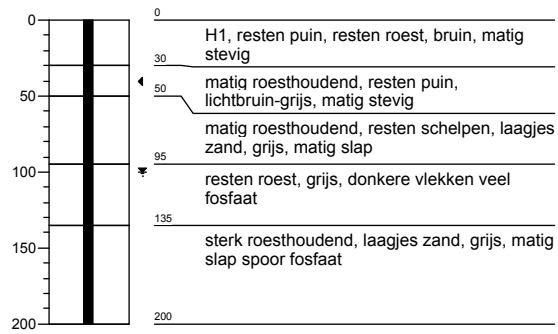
0
50
100
150
200

0
H1, resten puin, resten roest, bruin, matig stevig
30
matig roesthoudend, resten puin, lichtbruin-grijs, matig stevig
50
matig roesthoudend, resten schelpen, laagjes zand, grijs, matig slap
95
resten roest, grijs, donkere vlekken veel fosfaat
135
sterk roesthoudend, laagjes zand, grijs, matig slap spoor fosfaat
200